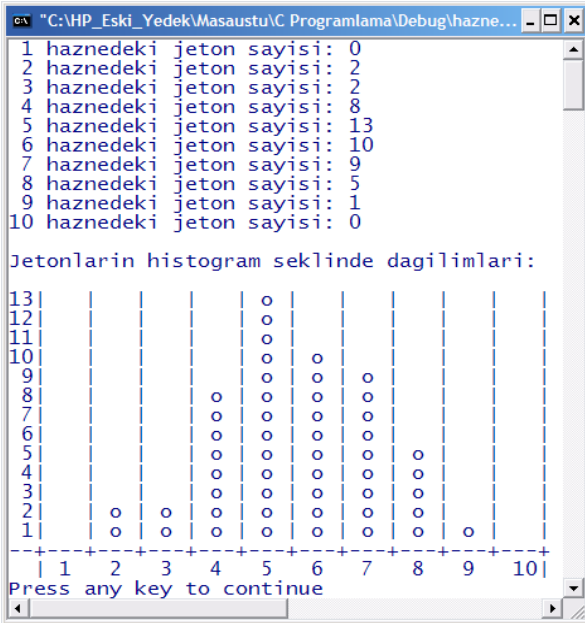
"C:\HP_Eski_Yedek\Masaustu\C Programlama\Debug\hazne...

1 haznedeki jeton sayisi: 0
2 haznedeki jeton sayisi: 2
3 haznedeki jeton sayisi: 2
4 haznedeki jeton sayisi: 8
5 haznedeki jeton sayisi: 13
6 haznedeki jeton sayisi: 10
7 haznedeki jeton sayisi: 9
8 haznedeki jeton sayisi: 5
9 haznedeki jeton sayisi: 1
10 haznedeki jeton sayisi: 0

Jetonlarin histogram seklinde dagilimlari:

13| | | | | o | | | | | |
12| | | | | o | | | | | |
11| | | | | o | | | | | |
10| | | | | o | o | | | | |
9| | | | | o | o | o | | | |
8| | | | o | o | o | o | | | |
7| | | | o | o | o | o | | | |
6| | | | o | o | o | o | | | |
5| | | | o | o | o | o | o | | |
4| | | | o | o | o | o | o | | |
3| | | | o | o | o | o | o | | |
2| | o | o | o | o | o | o | o | | |
1| | o | o | o | o | o | o | o | o | |
--+---+---+---+---+---+---+---+---+---+---+
| 1 | 2 | 3 | 4 | 5 | 6 | 7 | 8 | 9 | 10|
Press any key to continue